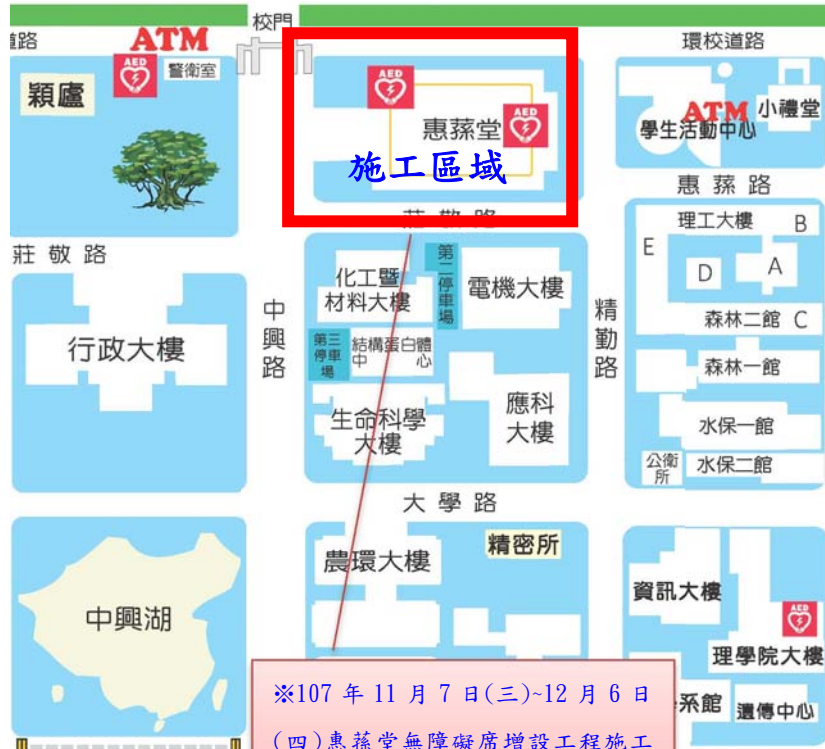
校門
道路
ATM
AED
警衛室
穎廬
AED
惠蓀堂
AED
施工區域
環校道路
ATM
小禮堂
學生活動中心
惠蓀路
莊敬路
莊敬路
第二停車場
化工暨材料大樓
電機大樓
中興路
第三停車場
結構蛋白體中心
生命科學大樓
應科大樓
精勤路
理工大樓
B
E
D
A
森林二館
C
森林一館
水保一館
公衛所
水保二館
行政大樓
大學路
農環大樓
精密所
中興湖
資訊大樓
AED
理學院大樓
系館
遺傳中心
※107 年 11 月 7 日(三)~12 月 6 日(四)惠蓀堂無障礙廁增設工程施工